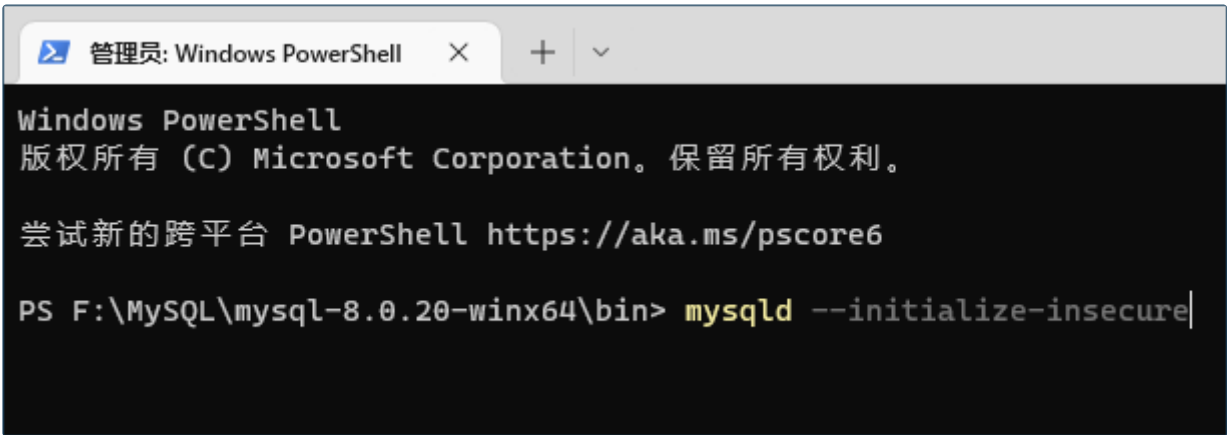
管理员: Windows PowerShell × + ∨

Windows PowerShell
版权所有 (C) Microsoft Corporation。保留所有权利。

尝试新的跨平台 PowerShell https://aka.ms/pscore6

PS F:\MySQL\mysql-8.0.20-winx64\bin> mysqld --initialize-insecure